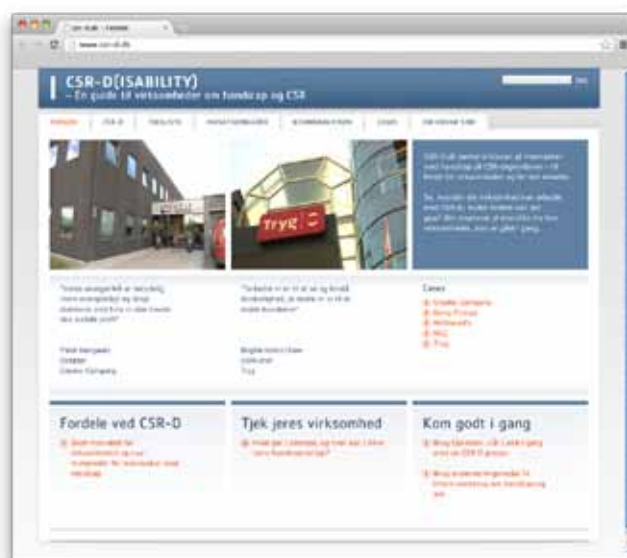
CSR-D(ISABILITY)
– En guide til virksomheder om handicap og CSR

Forside | CSR-D | Tjekliste | Fordele | Kommunikation | Cases | Om CSR-D

Tryg

"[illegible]"

"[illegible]"

Cases
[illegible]
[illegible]
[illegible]
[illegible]
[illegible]

Fordele ved CSR-D
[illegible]

Tjek jeres virksomhed
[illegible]

Kom godt i gang
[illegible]
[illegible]